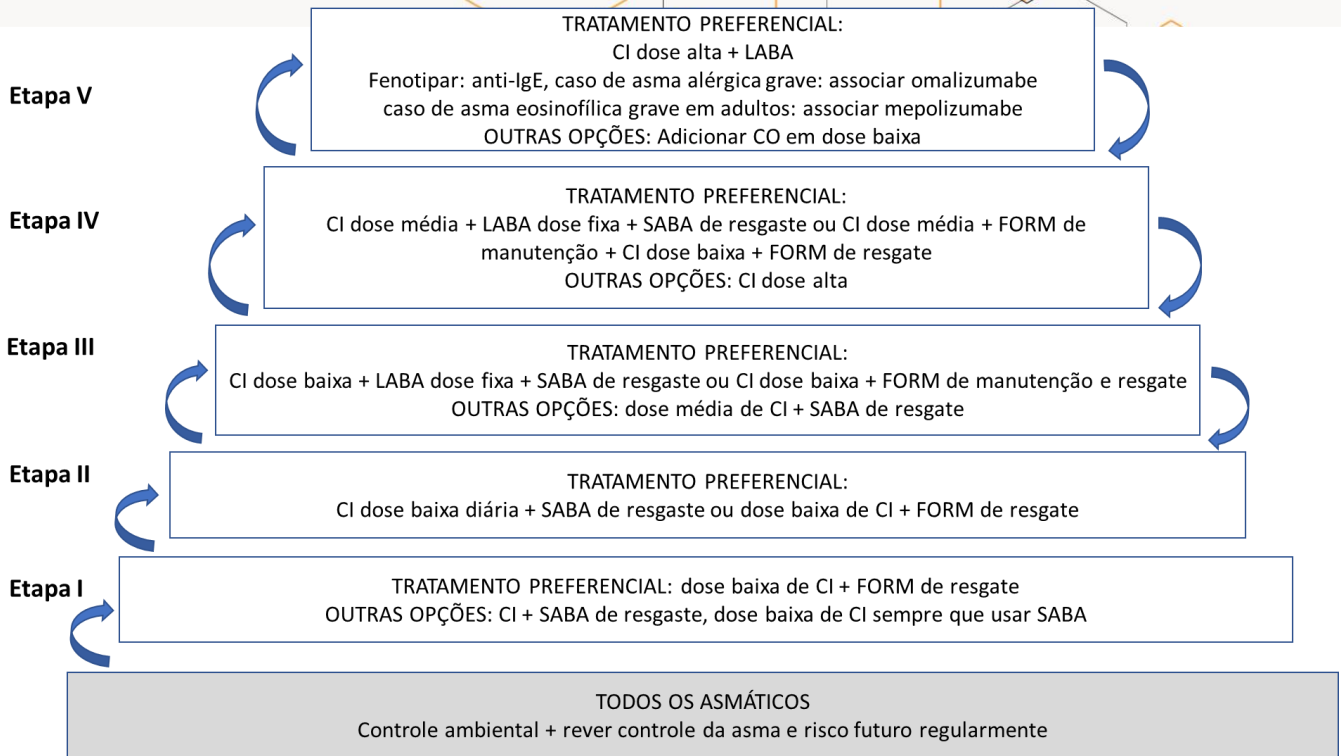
Etapa V

TRATAMENTO PREFERENCIAL:
CI dose alta + LABA
Fenotipar: anti-IgE, caso de asma alérgica grave: associar omalizumabe
caso de asma eosinofílica grave em adultos: associar mepolizumabe
OUTRAS OPÇÕES: Adicionar CO em dose baixa

Etapa IV

TRATAMENTO PREFERENCIAL:
CI dose média + LABA dose fixa + SABA de resgaste ou CI dose média + FORM de manutenção + CI dose baixa + FORM de resgate
OUTRAS OPÇÕES: CI dose alta

Etapa III

TRATAMENTO PREFERENCIAL:
CI dose baixa + LABA dose fixa + SABA de resgaste ou CI dose baixa + FORM de manutenção e resgate
OUTRAS OPÇÕES: dose média de CI + SABA de resgate

Etapa II

TRATAMENTO PREFERENCIAL:
CI dose baixa diária + SABA de resgaste ou dose baixa de CI + FORM de resgate

Etapa I

TRATAMENTO PREFERENCIAL: dose baixa de CI + FORM de resgate
OUTRAS OPÇÕES: CI + SABA de resgaste, dose baixa de CI sempre que usar SABA

TODOS OS ASMÁTICOS
Controle ambiental + rever controle da asma e risco futuro regularmente